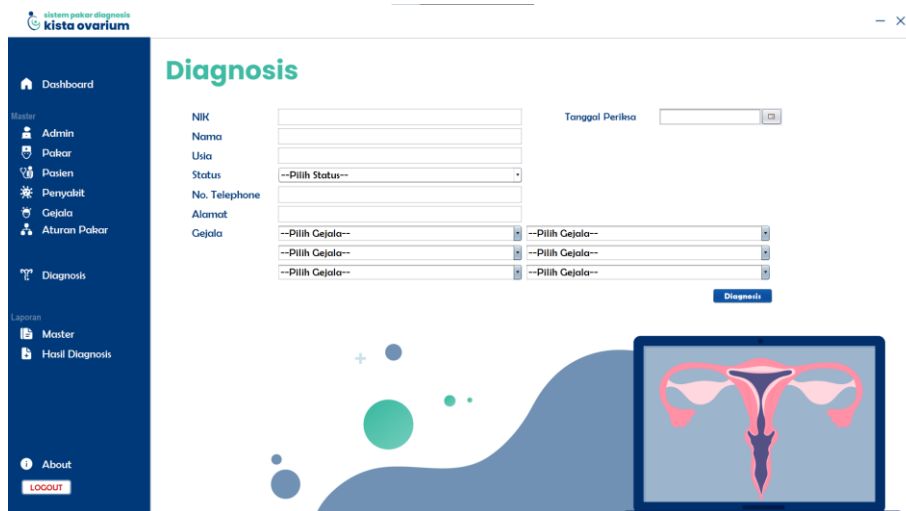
sistem pakar diagnosis
kista ovarium

– ×

Dashboard

Master
Admin
Pakar
Pasien
Penyakit
Gejala
Aturan Pakar

Diagnosis

Laporan
Master
Hasil Diagnosis

About
LOGOUT

Diagnosis

NIK
Nama
Usia
Status --Pilih Status--
No. Telephone
Alamat
Gejala --Pilih Gejala-- --Pilih Gejala--
--Pilih Gejala-- --Pilih Gejala--
--Pilih Gejala-- --Pilih Gejala--

Tanggal Periksa

Diagnosis